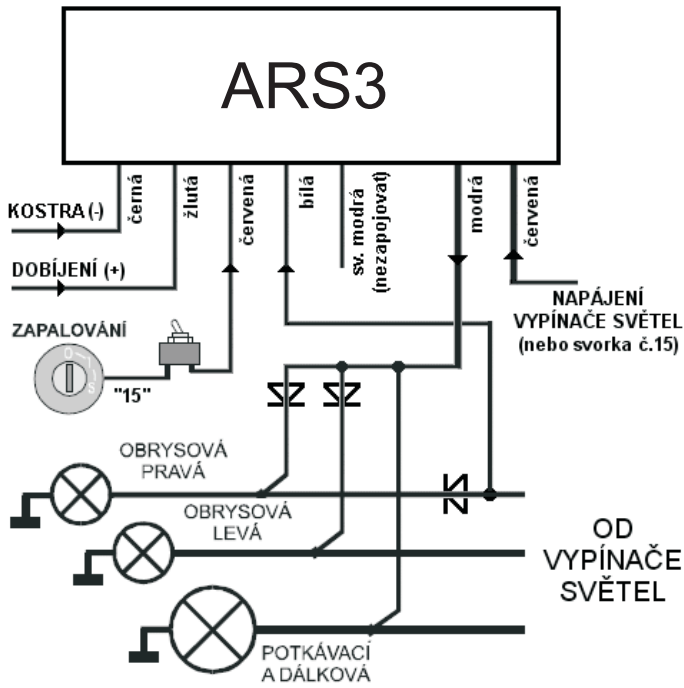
ARS3

černá

žlutá

červená

bílá

sv. modrá (nezapojovat)

modrá

červená

KOSTRA (-)

DOBÍJENÍ (+)

ZAPALOVÁNÍ

0 1 S

"15"

NAPÁJENÍ VYPÍNAČE SVĚTEL (nebo svorka č.15)

OBRYSOVÁ PRAVÁ

OBRYSOVÁ LEVÁ

POTKÁVACÍ A DÁLKOVÁ

OD VYPÍNAČE SVĚTEL